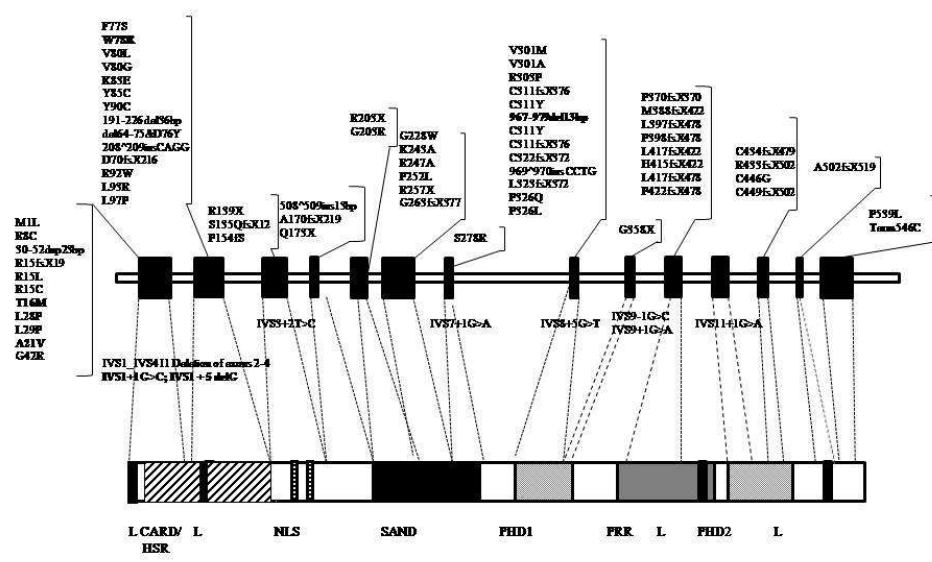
F77S
W78R
V80L
V80G
K83E
Y85C
Y90C
191-226del36bp
del64-75&D76Y
208^209insCAGG
D70fsX216
R97W
L95R
L97P

M1L
R8C
50-52dup25bp
R15fsX19
R15L
R15C
T16M
L28P
L29P
A21V
G42R

R139X
S155QfsX12
P154fS

508^509ins15bp
A170fsX219
Q175X

R203X
G205R

G228W
K243A
K247A
F252L
R257X
G265fsX577

S278R

V301M
V301A
R303P
C311fsX376
C311Y
967-979del13bp
C311Y
C311fsX376
C322fsX372
969^970insCCTG
L323fsX372
P326Q
P326L

G358X

P370fsX370
M388fsX422
L397fsX478
P398fsX478
L417fsX422
H415fsX422
L417fsX478
P422fsX478

C434fsX479
R455fsX502
C446G
C449fsX502

A502fsX519

P539L
Term546C

IVS1_IVS4ll Deletion of exons 2-4
IVS1+1G>C; IVS1 + 5 delG

IVS5+2T>C

IVS7+1G>A

IVS8+5G>T

IVS9-1G>C
IVS9+1G>A

IVS11+1G>A

L CARD/ L
HSR

NLS

SAND

PHD1

PRR L

PHD2

L